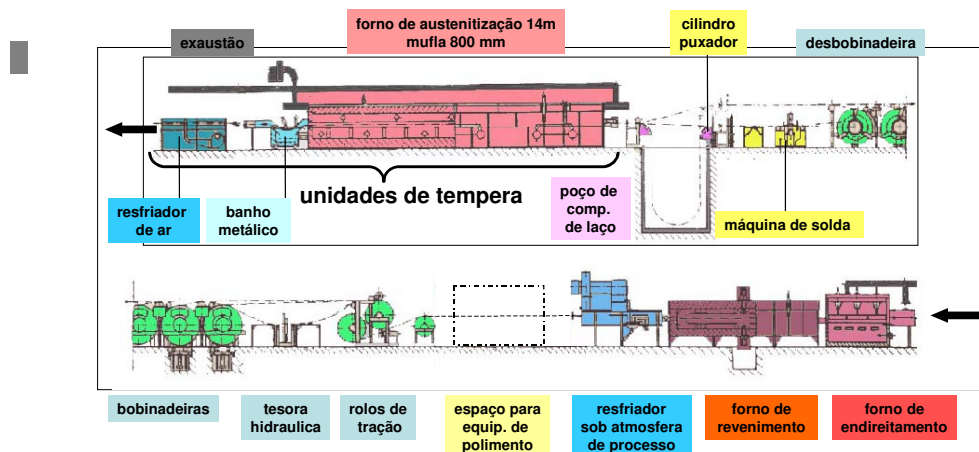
exaustão

forno de austenitização 14m
mufla 800 mm

cilindro
puxador

desbobinadeira

unidades de tempera

resfriador
de ar

banho
metálico

poço de
comp.
de laço

máquina de solda

bobinadeiras

tesora
hidraulica

rolos de
tração

espaço para
equip. de
polimento

resfriador
sob atmosfera
de processo

forno de
revenimento

forno de
endireitamento